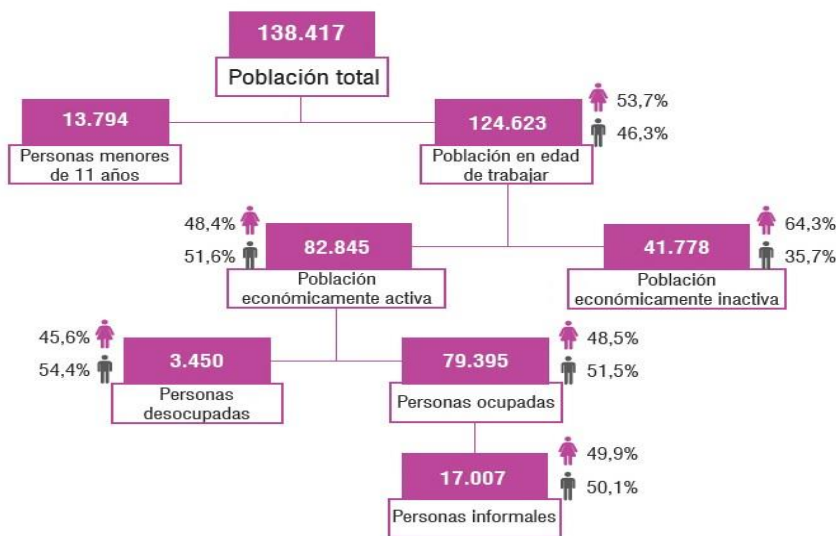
138.417
Población total

13.794
Personas menores de 11 años

124.623
Población en edad de trabajar
53,7%
46,3%

48,4%
51,6%
82.845
Población económicamente activa

41.778
Población económicamente inactiva
64,3%
35,7%

45,6%
54,4%
3.450
Personas desocupadas

79.395
Personas ocupadas
48,5%
51,5%

17.007
Personas informales
49,9%
50,1%